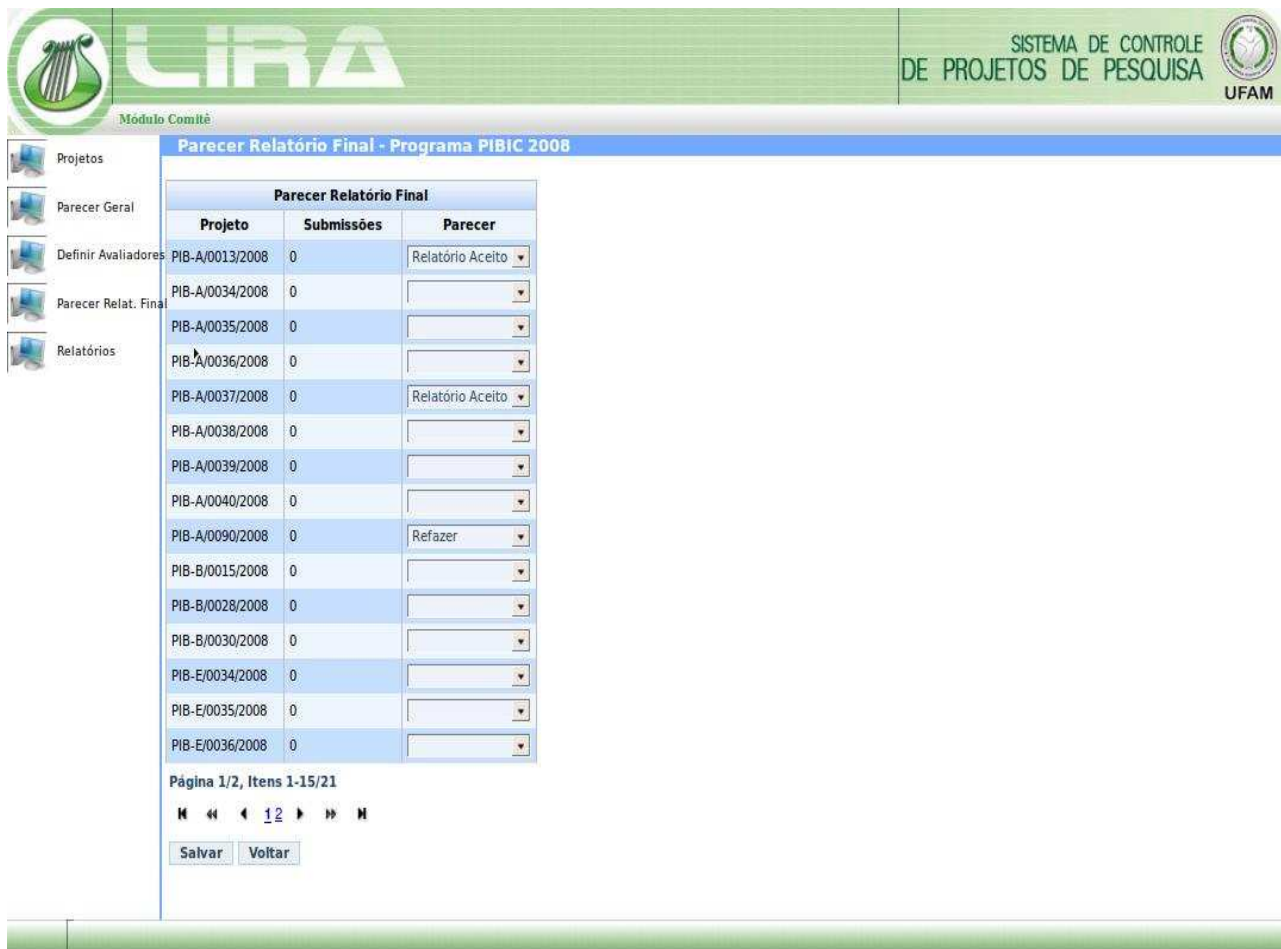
LIRA

SISTEMA DE CONTROLE DE PROJETOS DE PESQUISA

UFAM

Módulo Comitê

Projetos

Parecer Geral

Definir Avaliadores

Parecer Relat. Final

Relatórios

Parecer Relatório Final - Programa PIBIC 2008

Parecer Relatório Final

| Projeto | Submissões | Parecer |
|---|---|---|
| PIB-A/0013/2008 | 0 | Relatório Aceito |
| PIB-A/0034/2008 | 0 | |
| PIB-A/0035/2008 | 0 | |
| PIB-A/0036/2008 | 0 | |
| PIB-A/0037/2008 | 0 | Relatório Aceito |
| PIB-A/0038/2008 | 0 | |
| PIB-A/0039/2008 | 0 | |
| PIB-A/0040/2008 | 0 | |
| PIB-A/0090/2008 | 0 | Refazer |
| PIB-B/0015/2008 | 0 | |
| PIB-B/0028/2008 | 0 | |
| PIB-B/0030/2008 | 0 | |
| PIB-E/0034/2008 | 0 | |
| PIB-E/0035/2008 | 0 | |
| PIB-E/0036/2008 | 0 | |

Página 1/2, Itens 1-15/21

1 2

Salvar Voltar